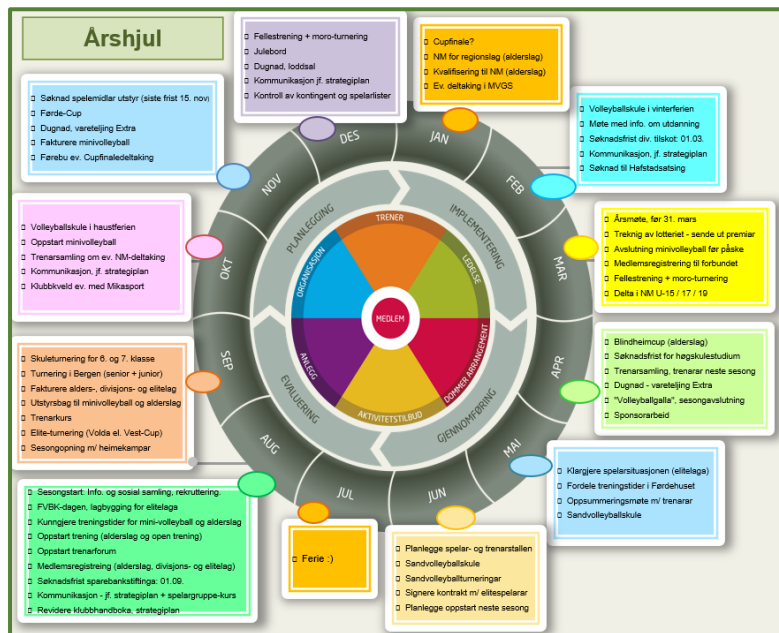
Årshjul

Fellestrening + moro-turnering
Julebord
Dugnad, loddsal
Kommunikasjon jf. strategiplan
Kontroll av kontingent og spelarlister

Cupfinale?
NM for regionslag (alderslag)
Kvalifisering til NM (alderslag)
Ev. deltaking i MVGS

Søknad spelemidlar utstyr (siste frist 15. nov)
Førde-Cup
Dugnad, vareteljing Extra
Fakturere minivolleyball
Førebu ev. Cupfinaledeltaking

Volleyballskule i vinterferien
Møte med info. om utdanning
Søknadsfrist div. tilskot: 01.03.
Kommunikasjon, jf. strategiplan
Søknad til Hafstadsatsing

Volleyballskule i haustferien
Oppstart minivolleyball
Trenarsamling om ev. NM-deltaking
Kommunikasjon, jf. strategiplan
Klubbkveld ev. med Mikasport

Årsmøte, før 31. mars
Trekning av lotteriet - sende ut premiar
Avslutning minivolleyball før påske
Medlemsregistrering til forbundet
Fellestrening + moro-turnering
Delta i NM U-15 / 17 / 19

Skuleturnering for 6. og 7. klasse
Turnering i Bergen (senior + junior)
Fakturere alders-, divisjons- og elitelag
Utstyrsbag til minivolleyball og alderslag
Trenarkurs
Elite-turnering (Volda el. Vest-Cup)
Sesongopning m/ heimekampar

Blindheimcup (alderslag)
Søknadsfrist for høgskulestudium
Trenarsamling, trenarar neste sesong
Dugnad - vareteljing Extra
"Volleyballgalla", sesongavslutning
Sponsorarbeid

DES
JAN
FEB
MAR
APR
MAI
JUN
JUL
AUG
SEP
OKT
NOV
PLANLEGGING
IMPLEMENTERING
GJENNOMFØRING
EVALUERING
TRENER
LEDELSE
DOMMER/ARRANGEMENT
AKTIVITETSTILBUD
ANLEGG
ORGANISASJON
MEDLEM

Klargjere spelarsituasjonen (elitelaga)
Fordele treningstider i Førdehuset
Oppsummeringsmøte m/ trenarar
Sandvolleyballskule

Sesongstart: Info. og sosial samling, rekruttering.
FVBK-dagen, lagbygging for elitelaga
Kunngjere treningstider for mini-volleyball og alderslag
Oppstart trening (alderslag og open trening)
Oppstart trenarforum
Medlemsregistrering (alderslag, divisjons- og elitelag)
Søknadsfrist sparebankstiftinga: 01.09.
Kommunikasjon - jf. strategiplan + spelargruppe-kurs
Revidere klubbhandboka, strategiplan

Ferie :)

Planlegge spelar- og trenarstallen
Sandvolleyballskule
Sandvolleyballturneringar
Signere kontrakt m/ elitespelarar
Planlegge oppstart neste sesong